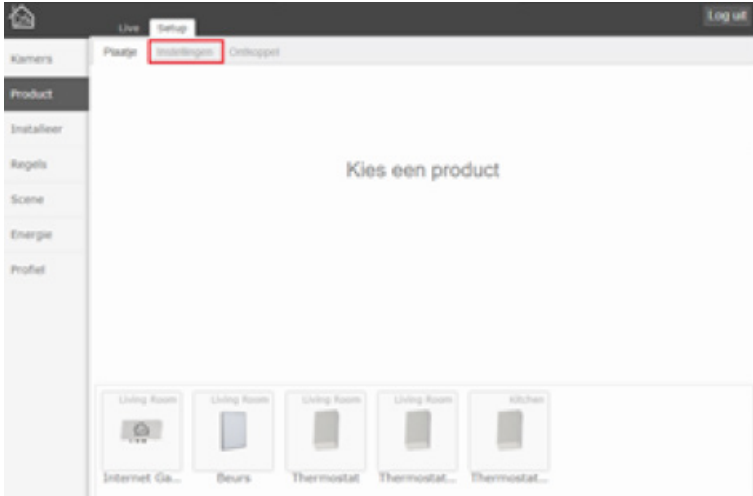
Live Setup

Log uit

Kamers
Product
Installeer
Regels
Scene
Energie
Profiel

Plaatje Instellingen Ontkoppel

Kies een product

Living Room
Internet Ga...

Living Room
Beurs

Living Room
Thermostat

Living Room
Thermostat...

Kitchen
Thermostat...